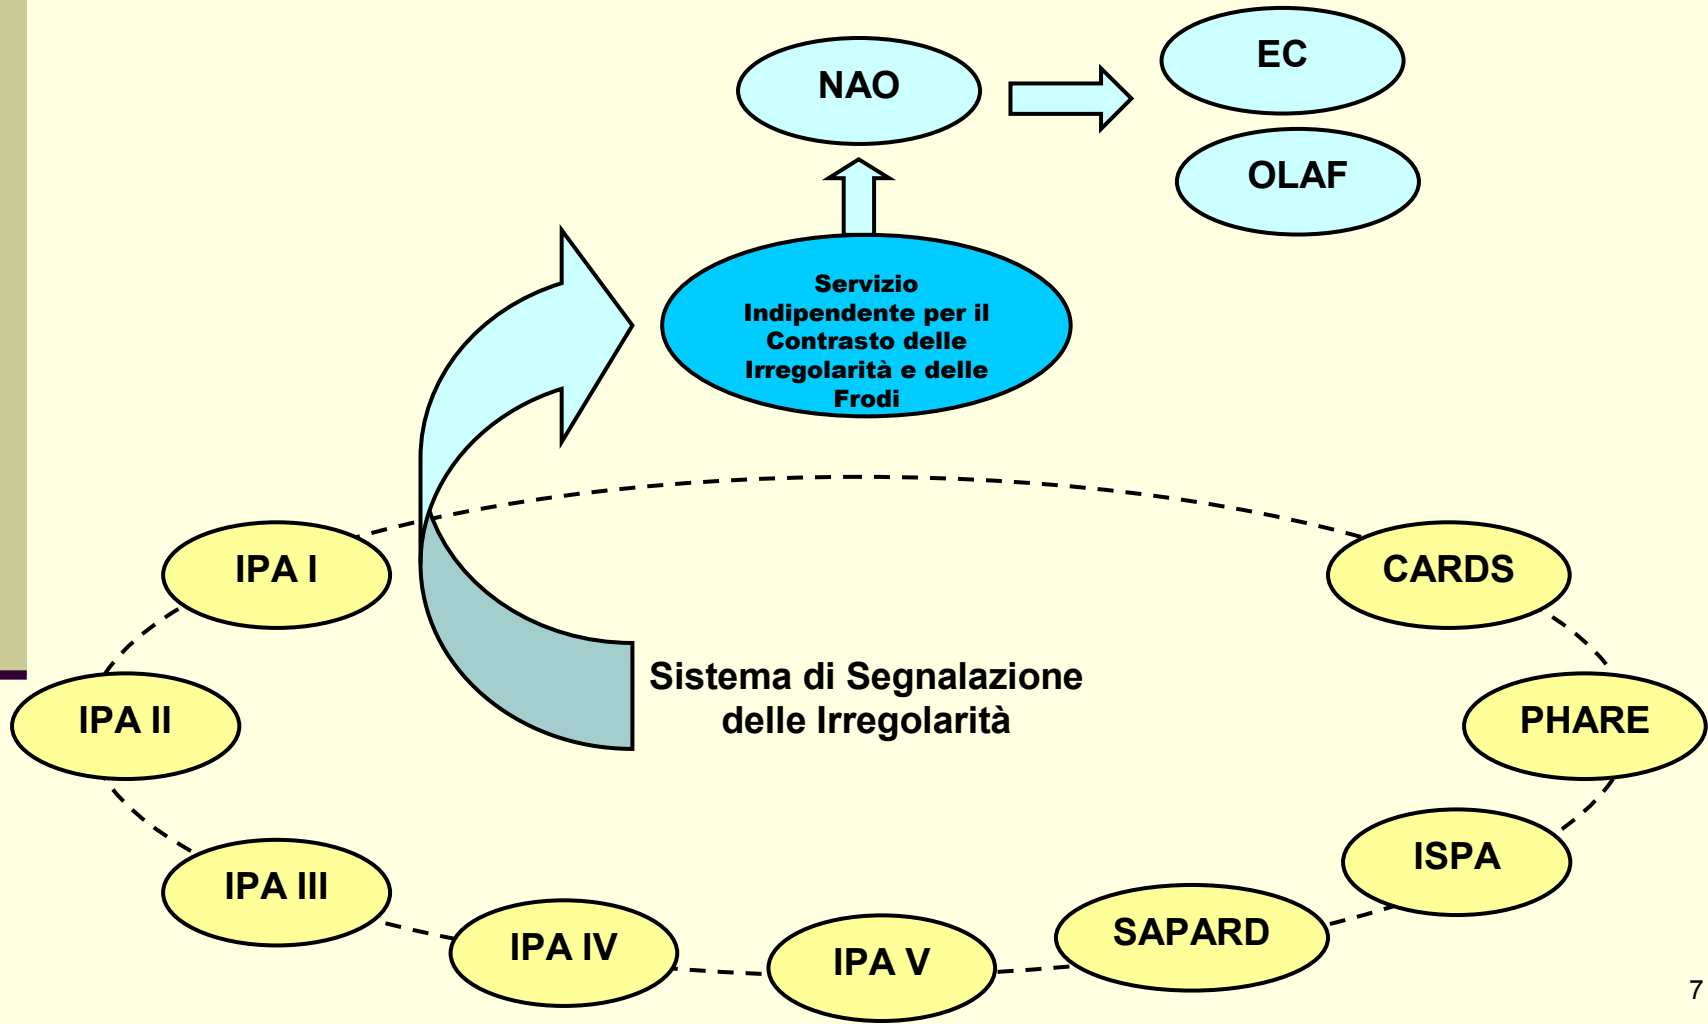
NAO

EC

OLAF

Servizio Indipendente per il Contrasto delle Irregolarità e delle Frodi

Sistema di Segnalazione delle Irregolarità

IPA I

IPA II

IPA III

IPA IV

IPA V

SAPARD

ISPA

PHARE

CARDS

7